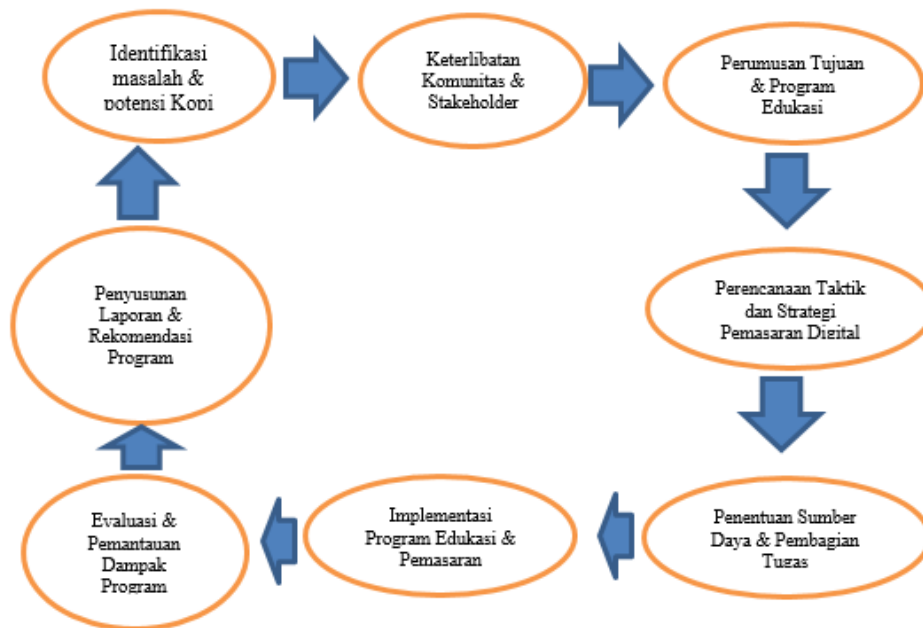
Identifikasi masalah & potensi Kopi

Keterlibatan Komunitas & Stakeholder

Perumusan Tujuan & Program Edukasi

Perencanaan Taktik dan Strategi Pemasaran Digital

Penentuan Sumber Daya & Pembagian Tugas

Implementasi Program Edukasi & Pemasaran

Evaluasi & Pemantauan Dampak Program

Penyusunan Laporan & Rekomendasi Program